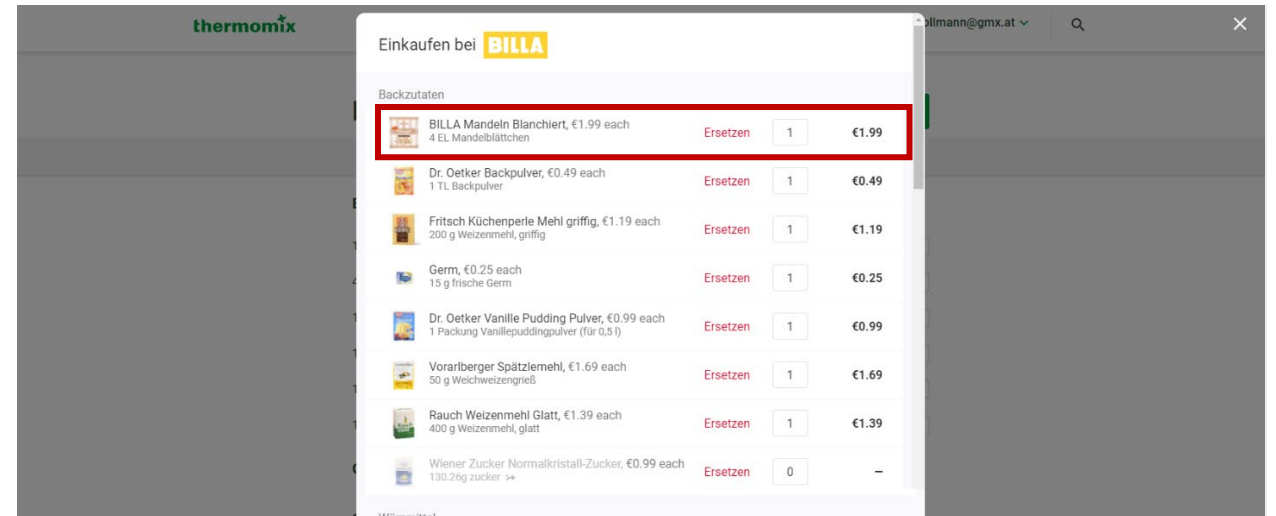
thermomix

ollmann@gmx.at

Einkaufen bei BILLA

Backzutaten

BILLA Mandeln Blanchiert, €1.99 each
4 EL Mandelblättchen
Ersetzen 1 €1.99

Dr. Oetker Backpulver, €0.49 each
1 TL Backpulver
Ersetzen 1 €0.49

Fritsch Küchenperle Mehl griffig, €1.19 each
200 g Weizenmehl, griffig
Ersetzen 1 €1.19

Germ, €0.25 each
15 g frische Germ
Ersetzen 1 €0.25

Dr. Oetker Vanille Pudding Pulver, €0.99 each
1 Packung Vanillepuddingpulver (für 0,5 l)
Ersetzen 1 €0.99

Vorarlberger Spätzlemehl, €1.69 each
50 g Weichweizengrieß
Ersetzen 1 €1.69

Rauch Weizenmehl Glatt, €1.39 each
400 g Weizenmehl, glatt
Ersetzen 1 €1.39

Wiener Zucker Normalkristall-Zucker, €0.99 each
130.26g zucker
Ersetzen 0 –

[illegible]